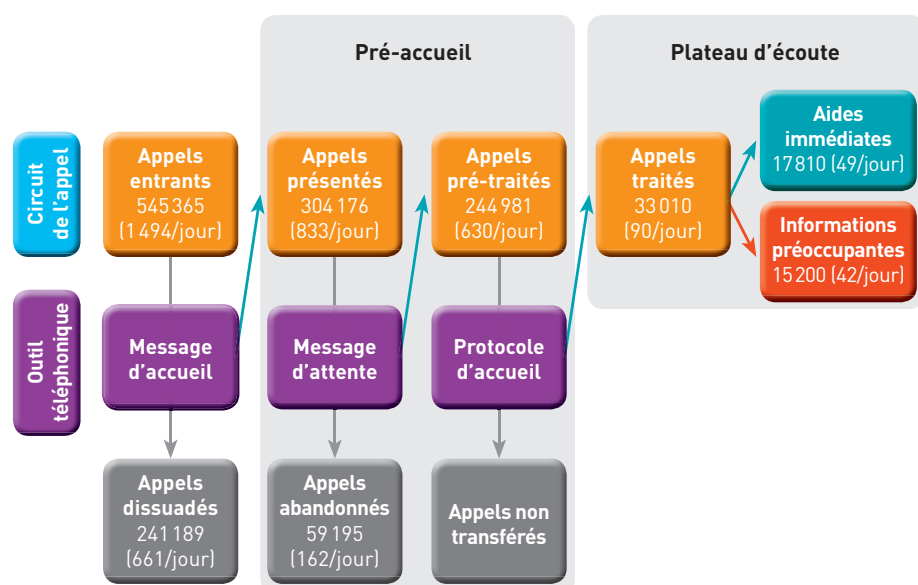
Pré-accueil

Plateau d'écoute

Circuit de l'appel

Outil téléphonique

Appels entrants 545 365 (1 494/jour)

Appels présentés 304 176 (833/jour)

Appels pré-traités 244 981 (630/jour)

Appels traités 33 010 (90/jour)

Aides immédiates 17 810 (49/jour)

Informations préoccupantes 15 200 (42/jour)

Message d'accueil

Message d'attente

Protocole d'accueil

Appels dissuadés 241 189 (661/jour)

Appels abandonnés 59 195 (162/jour)

Appels non transférés